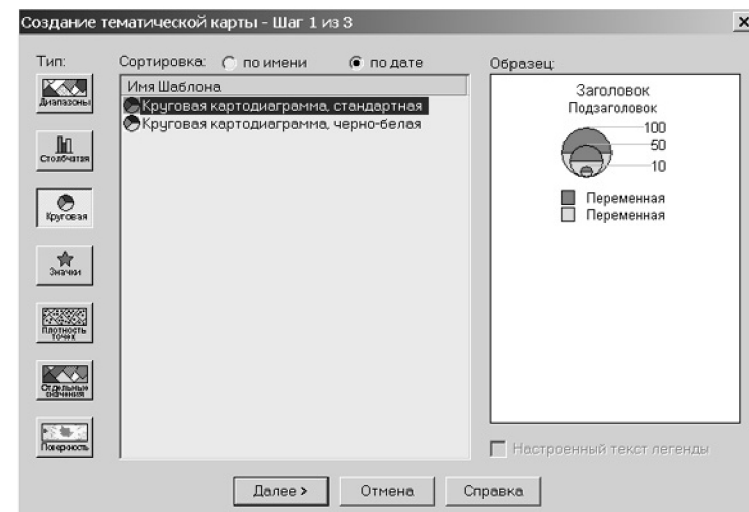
Создание тематической карты - Шаг 1 из 3

×

Тип:

Диапазоны

Столбчатая

Круговая

Значки

Плотность точек

Отдельные значения

Поверхность

Сортировка: по имени по дате

Имя Шаблона

Круговая картодиаграмма, стандартная

Круговая картодиаграмма, черно-белая

Образец:

Заголовок

Подзаголовок

100

50

10

Переменная

Переменная

Настроенный текст легенды

Далее >

Отмена

Справка